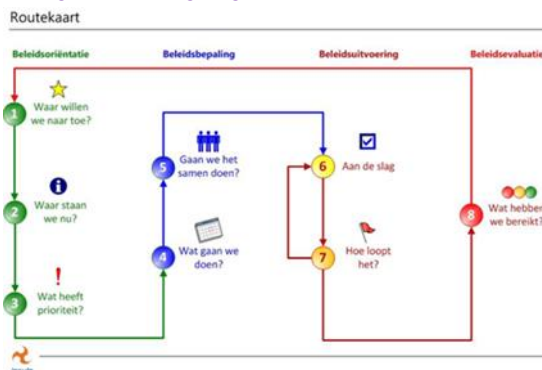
Routekaart

Beleidsoriëntatie

Beleidsbepaling

Beleidsuitvoering

Beleidsevaluatie

1 Waar willen we naar toe?

2 Waar staan we nu?

3 Wat heeft prioriteit?

4 Wat gaan we doen?

5 Gaan we het samen doen?

6 Aan de slag

7 Hoe loopt het?

8 Wat hebben we bereikt?